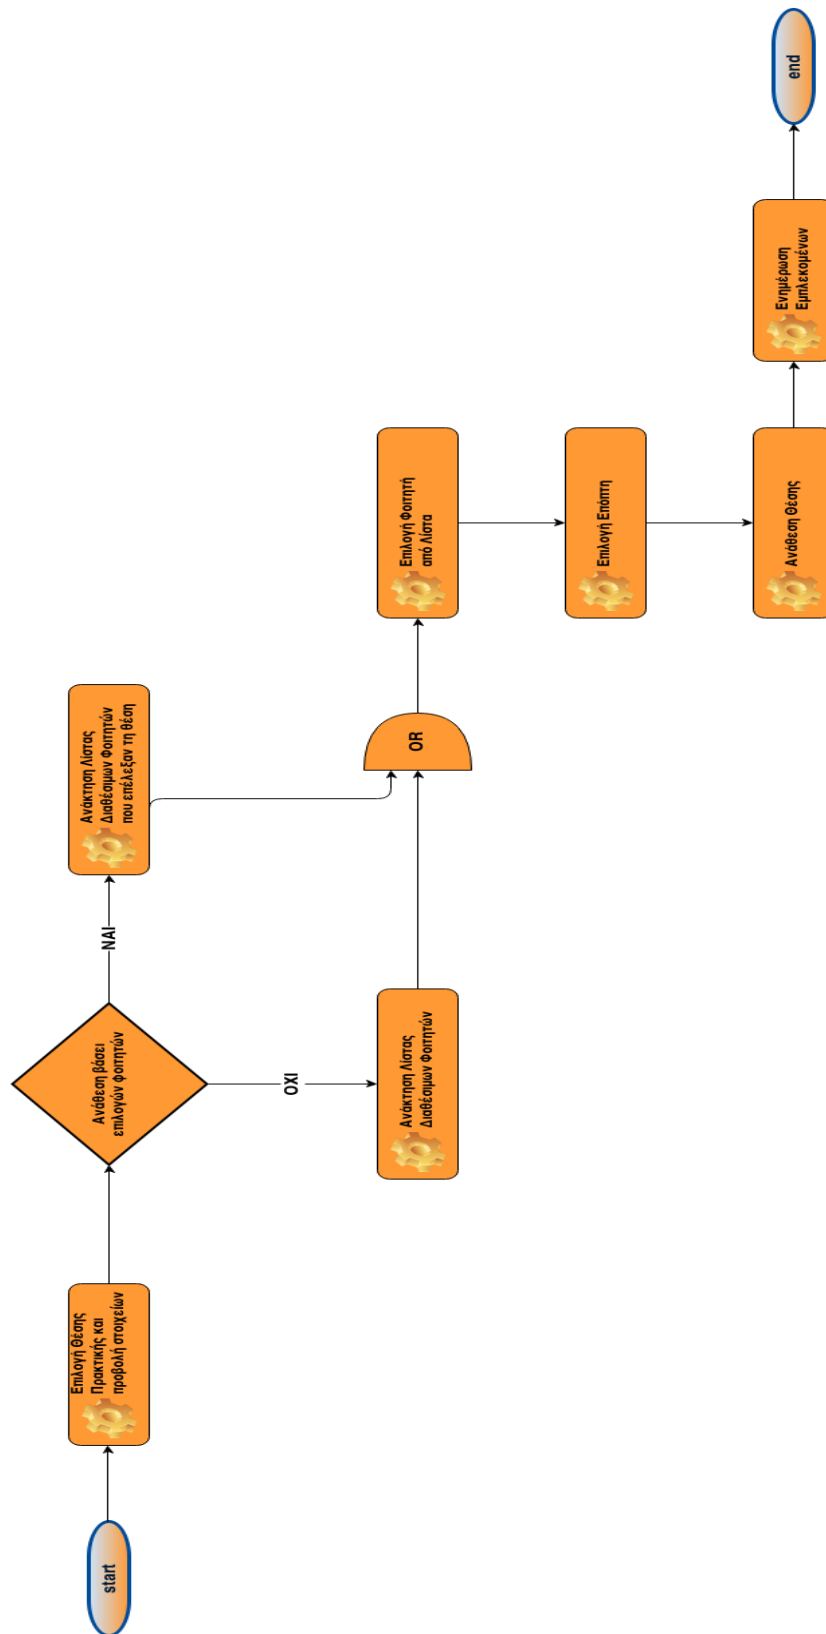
start

Επιλογή Θέσης Πρακτικής και προβολή στοιχείων

Ανάθεση βάσει επιλογών φοιτητών

ΝΑΙ

Ανάκτηση Λίστας Διαθέσιμων Φοιτητών που επέλεξαν τη θέση

ΟΧΙ

Ανάκτηση Λίστας Διαθέσιμων Φοιτητών

OR

Επιλογή Φοιτητή από Λίστα

Επιλογή Επόπτη

Ανάθεση Θέσης

Ενημέρωση Εμπλεκομένων

end